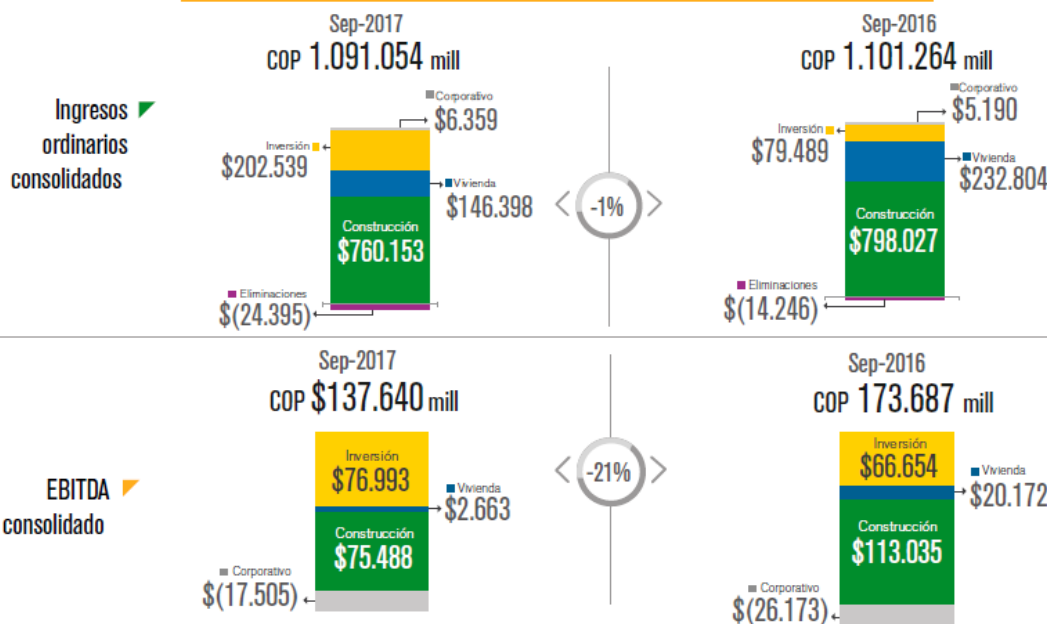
Ingresos ordinarios consolidados

Sep-2017
COP 1.091.054 mill

Corporativo
$6.359
Inversión
$202.539
Vivienda
$146.398
Construcción
$760.153
Eliminaciones
$(24.395)

-1%

Sep-2016
COP 1.101.264 mill

Corporativo
$5.190
Inversión
$79.489
Vivienda
$232.804
Construcción
$798.027
Eliminaciones
$(14.246)

EBITDA consolidado

Sep-2017
COP $137.640 mill

Inversión
$76.993
Vivienda
$2.663
Construcción
$75.488
Corporativo
$(17.505)

-21%

Sep-2016
COP 173.687 mill

Inversión
$66.654
Vivienda
$20.172
Construcción
$113.035
Corporativo
$(26.173)